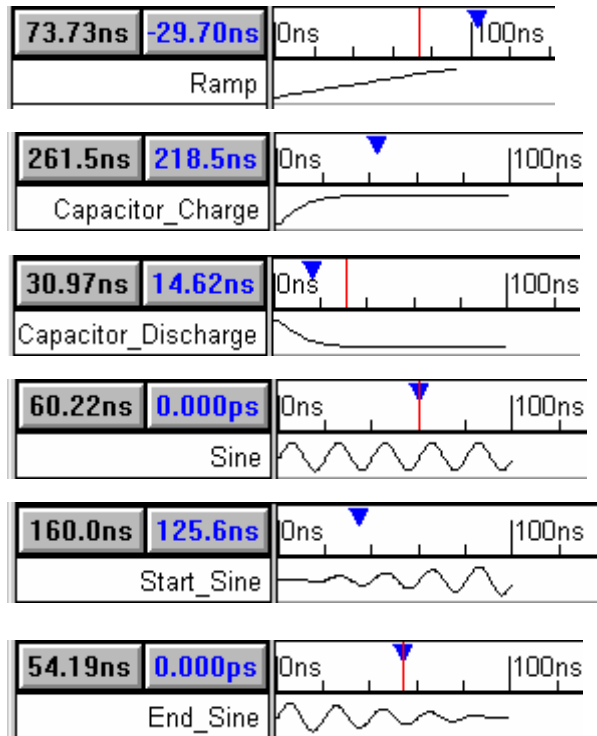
73.73ns -29.70ns 0ns 100ns
Ramp

261.5ns 218.5ns 0ns 100ns
Capacitor_Charge

30.97ns 14.62ns 0ns 100ns
Capacitor_Discharge

60.22ns 0.000ps 0ns 100ns
Sine

160.0ns 125.6ns 0ns 100ns
Start_Sine

54.19ns 0.000ps 0ns 100ns
End_Sine